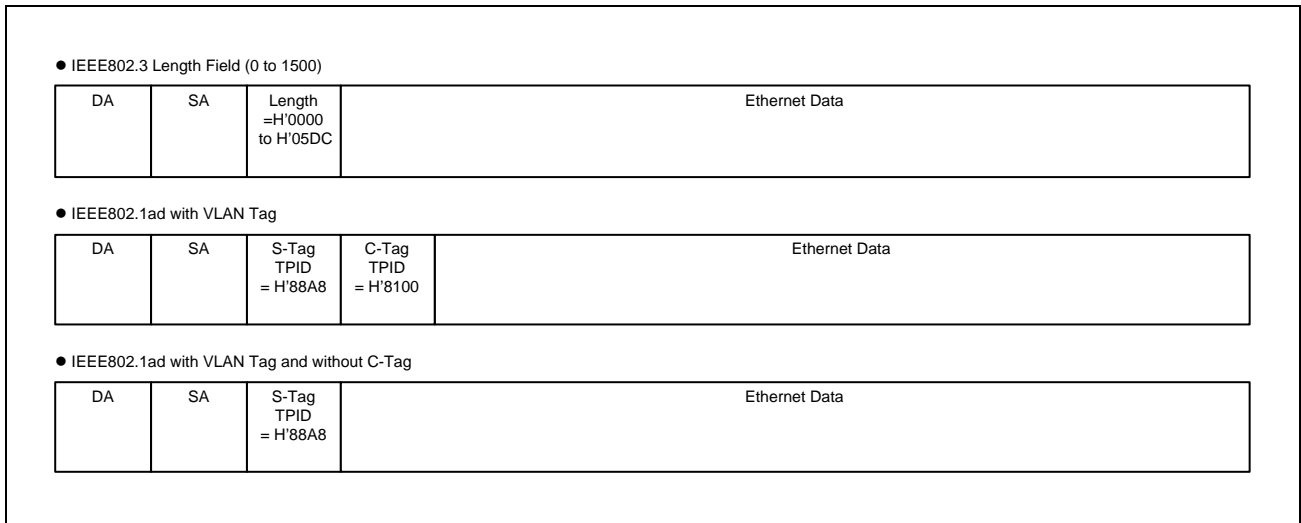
● IEEE802.3 Length Field (0 to 1500)

| DA | SA | Length =H'0000 to H'05DC | Ethernet Data |
|---|---|---|---|

● IEEE802.1ad with VLAN Tag

| DA | SA | S-Tag TPID = H'88A8 | C-Tag TPID = H'8100 | Ethernet Data |
|---|---|---|---|---|

● IEEE802.1ad with VLAN Tag and without C-Tag

| DA | SA | S-Tag TPID = H'88A8 | Ethernet Data |
|---|---|---|---|